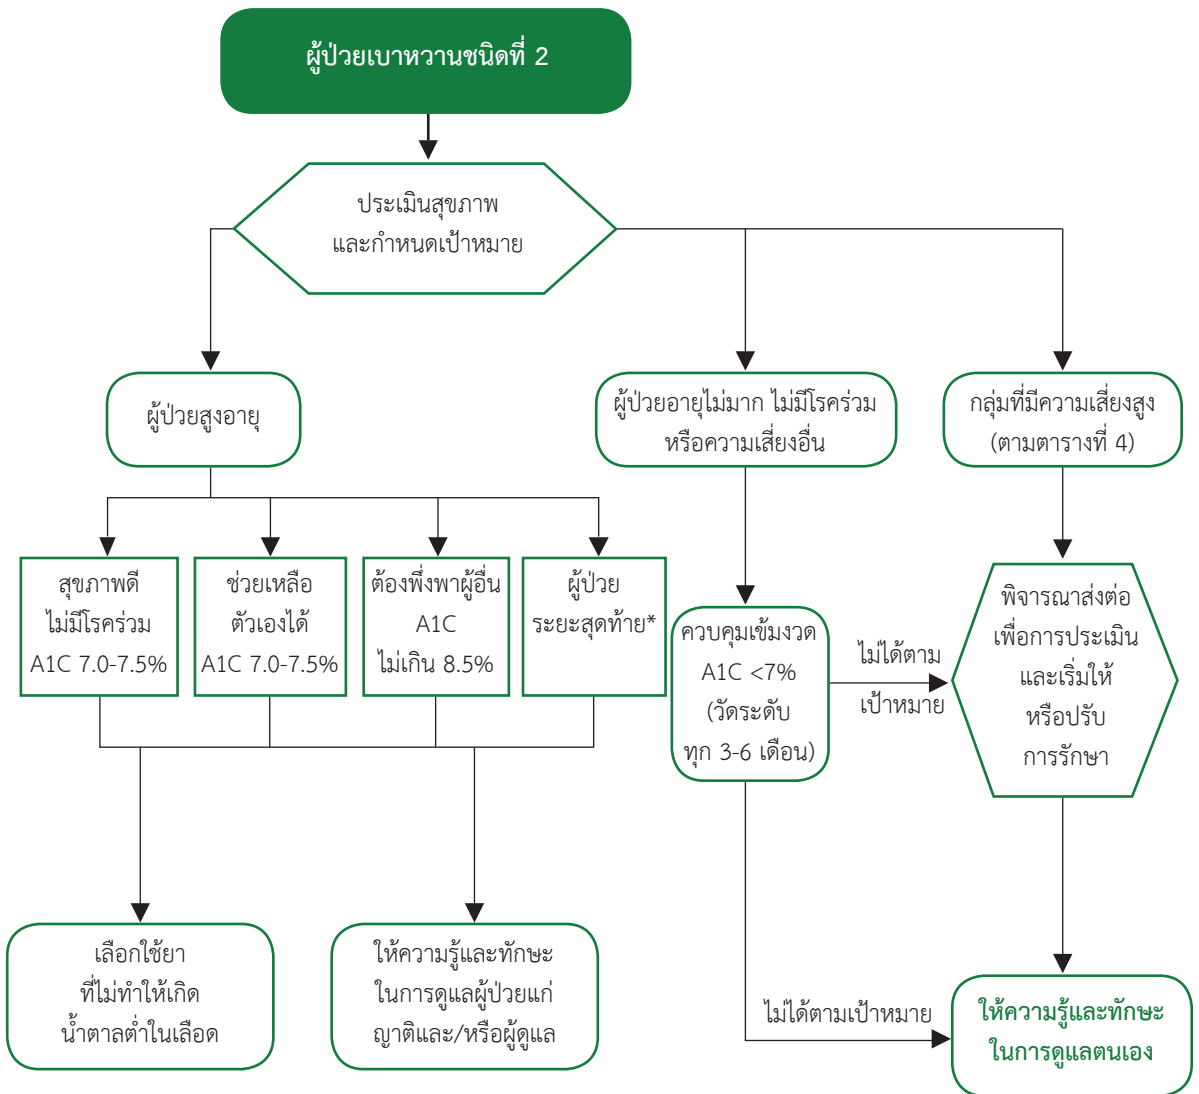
ผู้ป่วยเบาหวานชนิดที่ 2

ประเมินสุขภาพ
และกำหนดเป้าหมาย

ผู้ป่วยสูงอายุ

สุขภาพดี
ไม่มีโรคร่วม
A1C 7.0-7.5%

ช่วยเหลือ
ตัวเองได้
A1C 7.0-7.5%

ต้องพึ่งพาผู้อื่น
A1C
ไม่เกิน 8.5%

ผู้ป่วย
ระยะสุดท้าย*

เลือกใช้ยา
ที่ไม่ทำให้เกิด
น้ำตาลต่ำในเลือด

ให้ความรู้และทักษะ
ในการดูแลผู้ป่วยแก่
ญาติและ/หรือผู้ดูแล

ผู้ป่วยอายุไม่มาก ไม่มีโรคร่วม
หรือความเสี่ยงอื่น

ควบคุมเข้มงวด
A1C <7%
(วัดระดับ
ทุก 3-6 เดือน)

ไม่ได้ตาม
เป้าหมาย

ไม่ได้ตามเป้าหมาย

กลุ่มที่มีความเสี่ยงสูง
(ตามตารางที่ 4)

พิจารณาส่งต่อ
เพื่อการประเมิน
และเริ่มให้
หรือปรับ
การรักษา

ให้ความรู้และทักษะ
ในการดูแลตนเอง